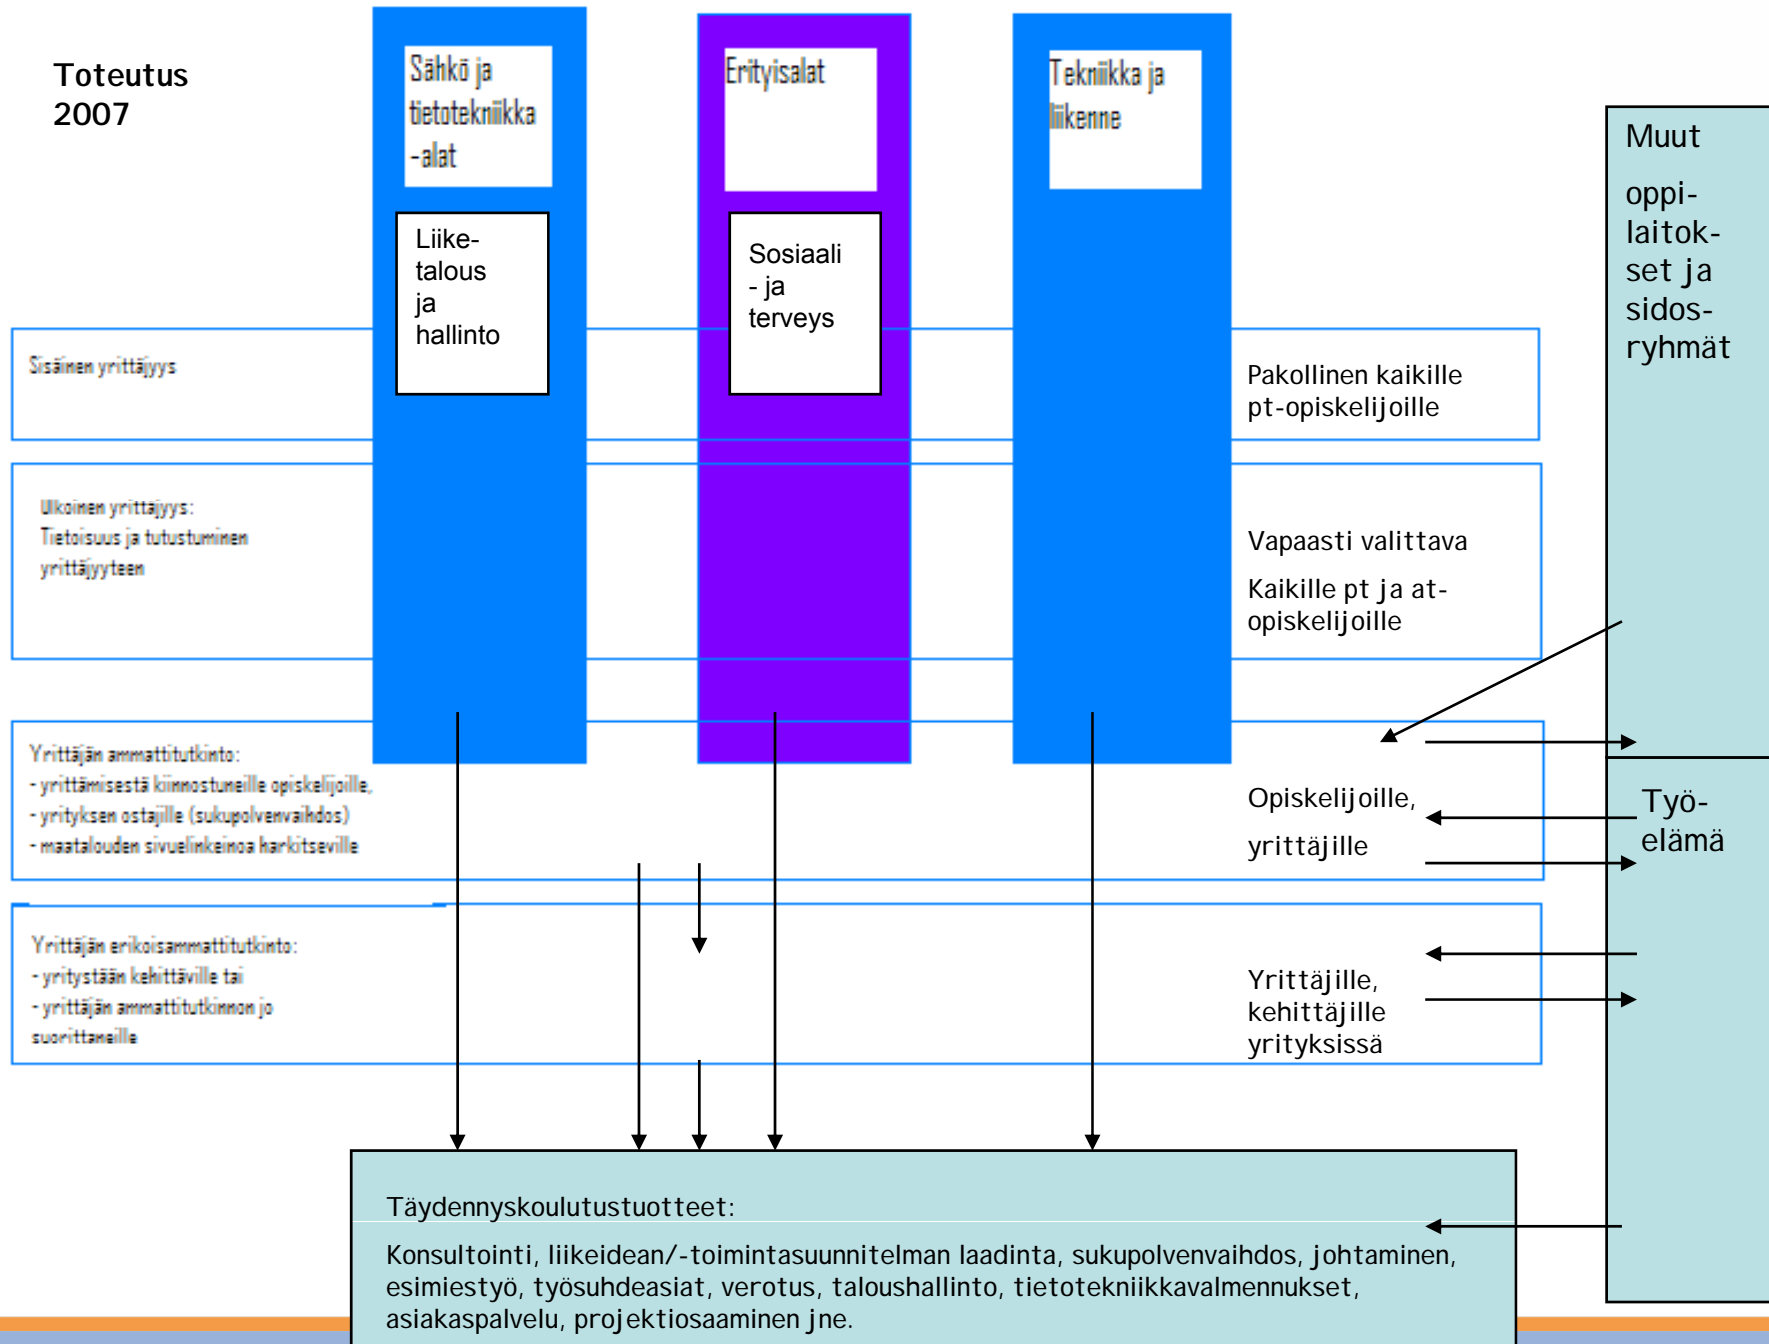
Toteutus 2007

Sähkö ja tietotekniikka -alat

Liiketalous ja hallinto

Erityisalat

Sosiaali- ja terveys

Tekniikka ja liikenne

Muut

oppilaitokset ja sidosryhmät

Sisäinen yrittäjyys

Pakollinen kaikille pt-opiskelijoille

Ulkoinen yrittäjyys: Tietoisuus ja tutustuminen yrittäjyyteen

Vapaasti valittava

Kaikille pt ja at-opiskelijoille

Yrittäjän ammattitutkinto:
- yrittämisestä kiinnostuneille opiskelijoille,
- yrityksen ostajille (sukupolvenvaihdos)
- maatalouden sivuelinkeinoa harkitseville

Opiskelijoille,

yrittäjille

Työelämä

Yrittäjän erikoisammattitutkinto:
- yritystään kehittäville tai
- yrittäjän ammattitutkinnon jo suorittaneille

Yrittäjille, kehittäjille yrityksissä

Täydennyskoulutustuotteet:

Konsultointi, liikeidean/-toimintasuunnitelman laadinta, sukupolvenvaihdos, johtaminen, esimiestyö, työsuhdeasiat, verotus, taloushallinto, tietotekniikkavalmennukset, asiakaspalvelu, projektiosaaminen jne.